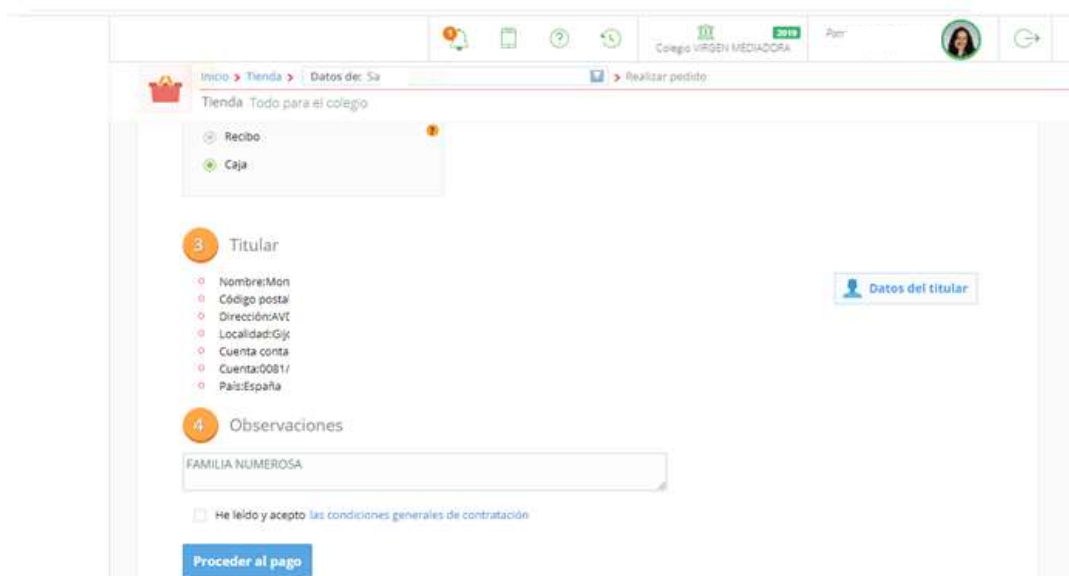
0 2019 Colegio VIRGEN MEDIADORA Par

Inicio > Tienda > Datos de: Sa > Realizar pedido

Tienda Todo para el colegio

Recibo

Caja

3 Titular

Nombre:Mon
Código postal
Dirección:AVI
Localidad:Gijc
Cuenta conta
Cuenta:0081/
País:España

Datos del titular

4 Observaciones

FAMILIA NUMEROSA

He leído y acepto las condiciones generales de contratación

Proceder al pago